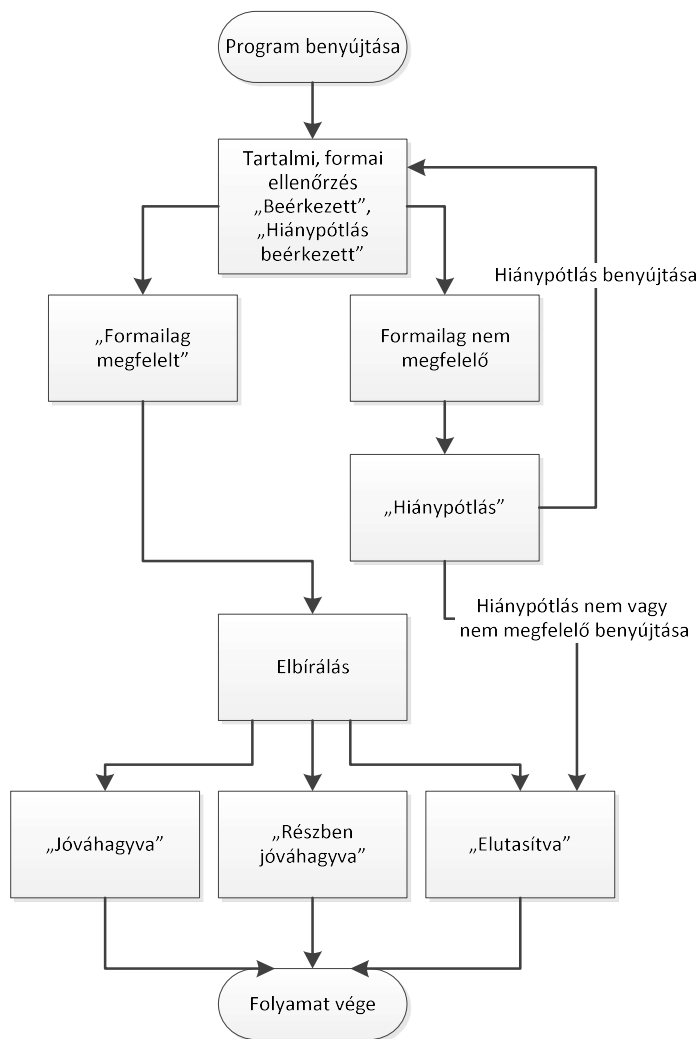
Program benyújtása

Tartalmi, formai ellenőrzés „Beérkezett", „Hiánypótlás beérkezett"

Hiánypótlás benyújtása

„Formailag megfelelt"

Formailag nem megfelelő

„Hiánypótlás"

Hiánypótlás nem vagy nem megfelelő benyújtása

Elbírálás

„Jóváhagyva"

„Részben jóváhagyva"

„Elutasítva"

Folyamat vége